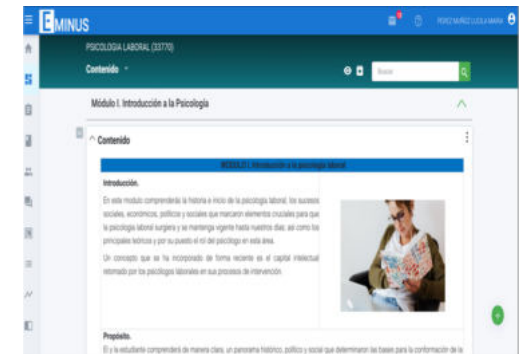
EMINUS

PEREZ MUÑOZ LUCILA MARIA

PSICOLOGIA LABORAL (33770)

Contenido

Buscar

Módulo I. Introducción a la Psicología

Contenido

MODULO I. Introducción a la psicología laboral

Introducción.

En este modulo comprenderás la historia e inicio de la psicología laboral, los sucesos sociales, económicos, políticos y sociales que marcaron elementos cruciales para que la psicología laboral surgiera y se mantenga vigente hasta nuestros días; así como los principales teóricos y por su puesto el rol del psicólogo en esta área.

Un concepto que se ha incorporado de forma reciente es el capital intelectual retomado por los psicólogos laborales en sus procesos de intervención.

Propósito.

El y la estudiante comprenderá de manera clara, un panorama histórico, político y social que determinaron las bases para la conformación de la